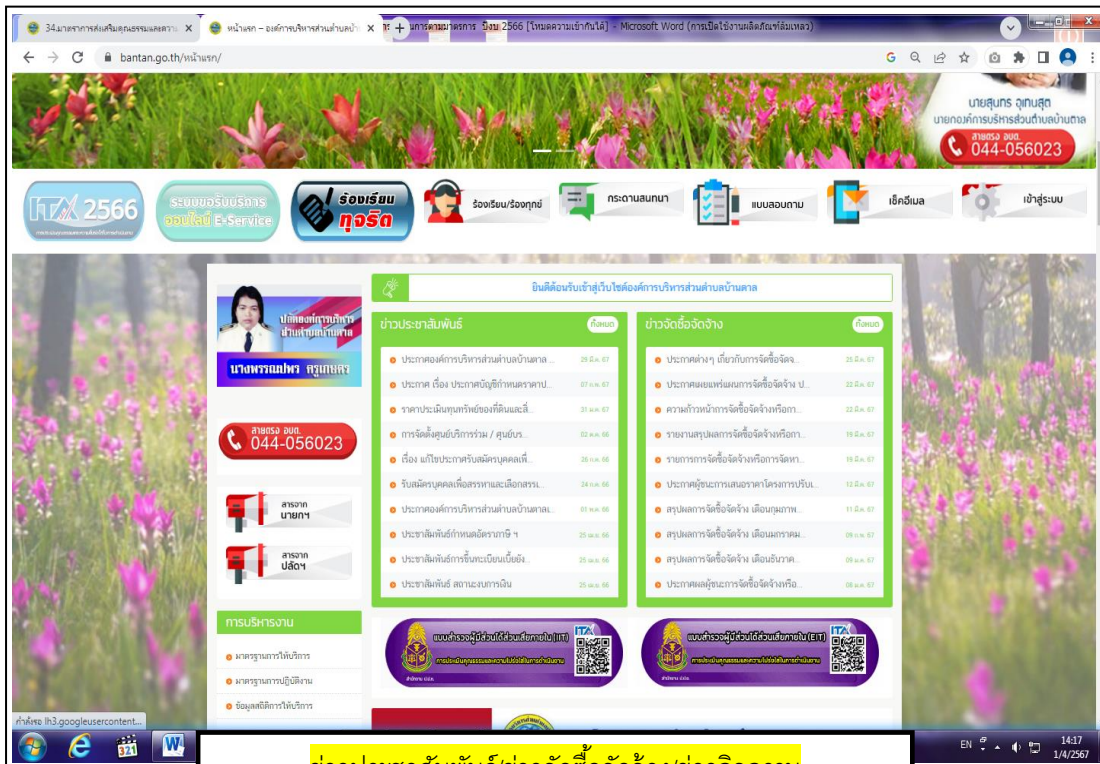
34.มาตรการส่งเสริมคุณธรรมและความ ×
หน้าแรก – องค์การบริหารส่วนตำบลบ้านตาล ×
มาตรการตามมาตรการ ปีงบ 2566 [โหมดความเข้ากันได้] - Microsoft Word (การเปิดใช้งานผลิตภัณฑ์ล้มเหลว)
bantan.go.th/หน้าแรก/

นายสุนทร อุเทนสุด
นายกองค์การบริหารส่วนตำบลบ้านตาล
สายตรง อบต.
044-056023

ITA 2566
ระบบขอรับบริการออนไลน์ E-Service
ร้องเรียนทุจริต
ร้องเรียน/ร้องทุกข์
กระดานสนทนา
แบบสอบถาม
เช็คอีเมล
เข้าสู่ระบบ

ยินดีต้อนรับเข้าสู่เว็บไซต์องค์การบริหารส่วนตำบลบ้านตาล

ปลัดองค์การบริหารส่วนตำบลบ้านตาล
นางพรรณเพ็ญ ครูเกษตร

สายตรง อบต.
044-056023

สารจาก นายกฯ
สารจาก ปลัดฯ

ข่าวประชาสัมพันธ์ ทั้งหมด
ประกาศองค์การบริหารส่วนตำบลบ้านตาล ... 29 มี.ค. 67
ประกาศ เรื่อง ประกาศบัญชีกำหนดราคาป... 07 ก.พ. 67
ราคาประเมินทุนทรัพย์ของที่ดินและสิ่... 31 ม.ค. 67
การจัดตั้งศูนย์บริการร่วม / ศูนย์บร... 02 พ.ย. 66
เรื่อง แก้ไขประกาศรับสมัครบุคคลเพื่... 26 ต.ค. 66
รับสมัครบุคคลเพื่อสรรหาและเลือกสรร... 24 ต.ค. 66
ประกาศองค์การบริหารส่วนตำบลบ้านตาล... 01 ต.ค. 66
ประชาสัมพันธ์กำหนดอัตราภาษี ฯ 25 ต.ค. 66
ประชาสัมพันธ์การขึ้นทะเบียนเบี้ยยัง... 25 ต.ค. 66
ประชาสัมพันธ์ สถานะงบการเงิน 25 ต.ค. 66

ข่าวจัดซื้อจัดจ้าง ทั้งหมด
ประกาศต่างๆ เกี่ยวกับการจัดซื้อจัดจ... 25 มี.ค. 67
ประกาศเผยแพร่แผนการจัดซื้อจัดจ้าง ป... 22 มี.ค. 67
ความก้าวหน้าการจัดซื้อจัดจ้างหรือก... 22 มี.ค. 67
รายงานสรุปผลการจัดซื้อจัดจ้างหรือกา... 19 มี.ค. 67
รายการการจัดซื้อจัดจ้างหรือการจัดหา... 19 มี.ค. 67
ประกาศผู้ชนะการเสนอราคาโครงการปรับป... 12 มี.ค. 67
สรุปผลการจัดซื้อจัดจ้าง เดือนกุมภาพ... 11 มี.ค. 67
สรุปผลการจัดซื้อจัดจ้าง เดือนมกราคม... 09 ก.พ. 67
สรุปผลการจัดซื้อจัดจ้าง เดือนธันวาค... 09 ม.ค. 67
ประกาศผลผู้ชนะการจัดซื้อจัดจ้างหรือ... 08 ม.ค. 67

การบริหารงาน
มาตรฐานการให้บริการ
มาตรฐานการปฏิบัติงาน
ข้อมูลสถิติการให้บริการ

แบบสำรวจผู้มีส่วนได้ส่วนเสียภายใน (IIT)
แบบสำรวจผู้มีส่วนได้ส่วนเสียภายนอก (EIT)

กำลังรอ lh3.googleusercontent...

EN 14:17 1/4/2567

ช่องทางประชาสัมพันธ์/ข่าวจัดซื้อจัดจ้าง/ข่าวกิจกรรม